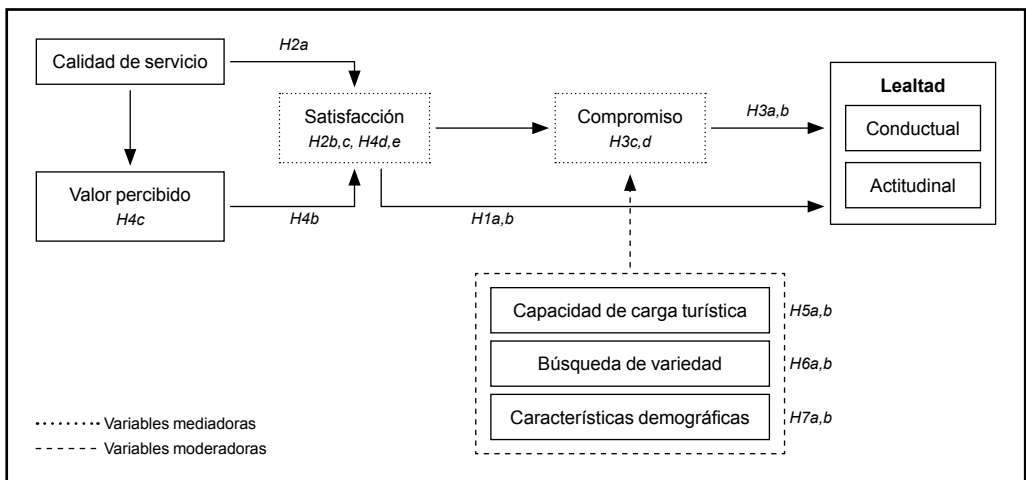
Calidad de servicio

H2a

Satisfacción
H2b,c, H4d,e

Compromiso
H3c,d

H3a,b

Lealtad
Conductual
Actitudinal

Valor percibido
H4c

H4b

H1a,b

Capacidad de carga turística
H5a,b

Búsqueda de variedad
H6a,b

Características demográficas
H7a,b

Variables mediadoras
Variables moderadoras